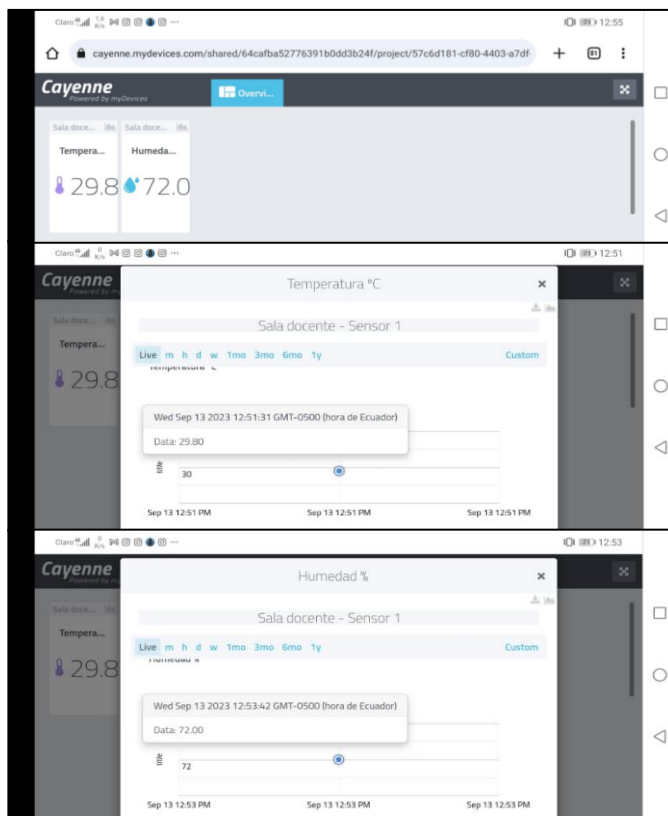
Claro 12:55

cayenne.mydevices.com/shared/64cafba52776391b0dd3b24f/project/57c6d181-cf80-4403-a7df-

81

Cayenne
Powered by myDevices

Overvi...

Sala doce...
Tempera...
29.8

Sala doce...
Humeda...
72.0

Claro 12:51

Cayenne

Temperatura °C

×

Sala doce...
Tempera...
29.8

Sala docente - Sensor 1

Live m h d w 1mo 3mo 6mo 1y Custom

Temperatura °C

Wed Sep 13 2023 12:51:31 GMT-0500 (hora de Ecuador)
Data: 29.80

title

30

Sep 13 12:51 PM Sep 13 12:51 PM Sep 13 12:51 PM

Claro 12:53

Cayenne

Humedad %

×

Sala doce...
Tempera...
29.8

Sala docente - Sensor 1

Live m h d w 1mo 3mo 6mo 1y Custom

Humedad %

Wed Sep 13 2023 12:53:42 GMT-0500 (hora de Ecuador)
Data: 72.00

title

72

Sep 13 12:53 PM Sep 13 12:53 PM Sep 13 12:53 PM